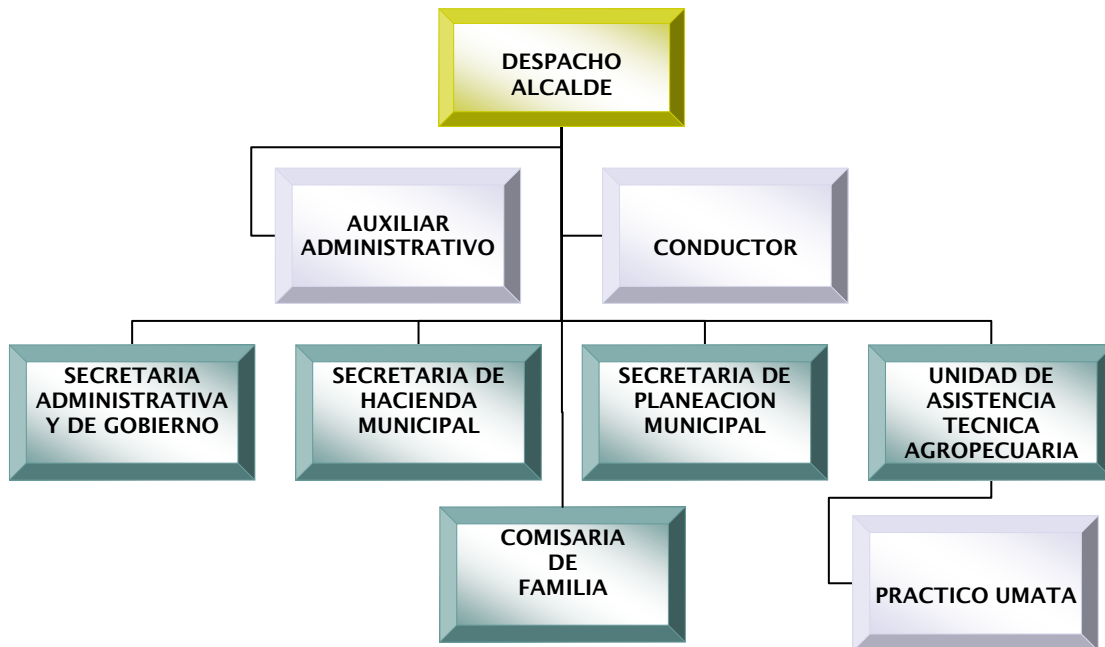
DESPACHO ALCALDE

AUXILIAR ADMINISTRATIVO

CONDUCTOR

SECRETARIA ADMINISTRATIVA Y DE GOBIERNO

SECRETARIA DE HACIENDA MUNICIPAL

SECRETARIA DE PLANEACION MUNICIPAL

UNIDAD DE ASISTENCIA TECNICA AGROPECUARIA

COMISARIA DE FAMILIA

PRACTICO UMATA